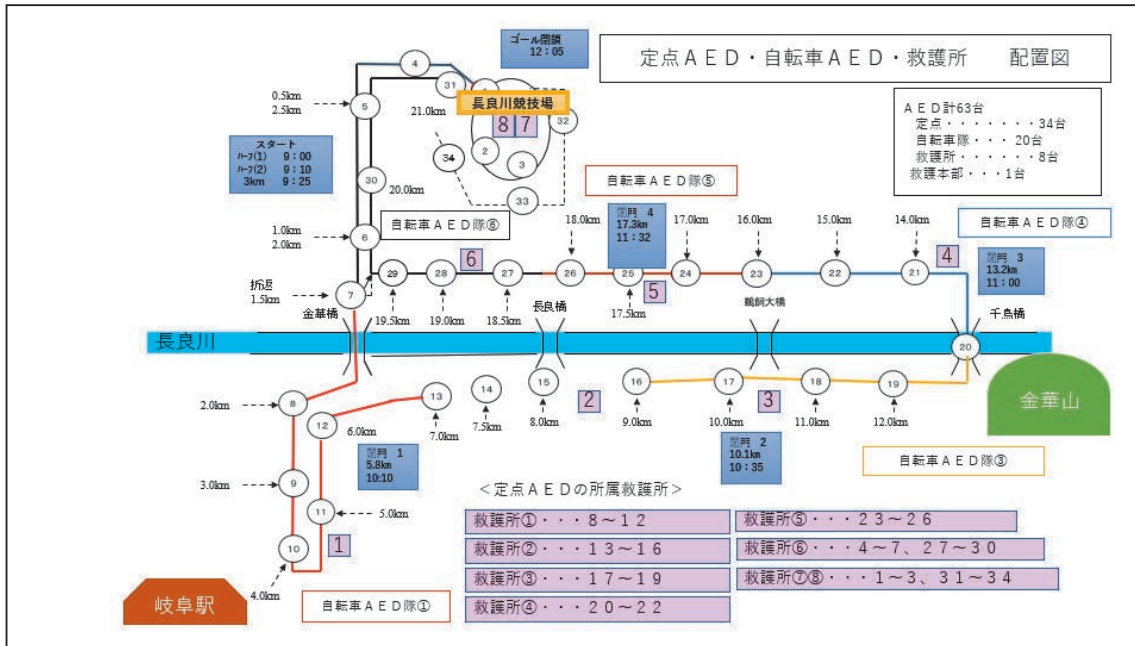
定点ＡＥＤ・自転車ＡＥＤ・救護所　配置図

ゴール閉鎖
12：05

ＡＥＤ計63台
定点・・・・・・・34台
自転車隊・・・20台
救護所・・・・・・8台
救護本部・・・1台

スタート
ハーフ(1)　9：00
ハーフ(2)　9：10
3km　9：25

長良川競技場

0.5km
2.5km
21.0km
20.0km
1.0km
2.0km
折返
1.5km
金華橋
19.5km
19.0km
18.5km
長良橋
18.0km
17.5km
17.0km
16.0km
鵜飼大橋
15.0km
14.0km
千鳥橋

自転車ＡＥＤ隊⑥
自転車ＡＥＤ隊⑤
自転車ＡＥＤ隊④

関門　4
17.3km
11：32

関門　3
13.2km
11：00

長良川

2.0km
6.0km
7.0km
7.5km
8.0km
9.0km
10.0km
11.0km
12.0km
3.0km
5.0km
4.0km

関門　1
5.8km
10:10

関門　2
10.1km
10：35

金華山
岐阜駅

自転車ＡＥＤ隊③
自転車ＡＥＤ隊①

＜定点ＡＥＤの所属救護所＞
救護所①・・・８～１２
救護所②・・・１３～１６
救護所③・・・１７～１９
救護所④・・・２０～２２
救護所⑤・・・２３～２６
救護所⑥・・・４～７、２７～３０
救護所⑦⑧・・・１～３、３１～３４

1 2 3 4 5 6 7 8 9 10 11 12 13 14 15 16 17 18 19 20 21 22 23 24 25 26 27 28 29 30 31 32 33 34